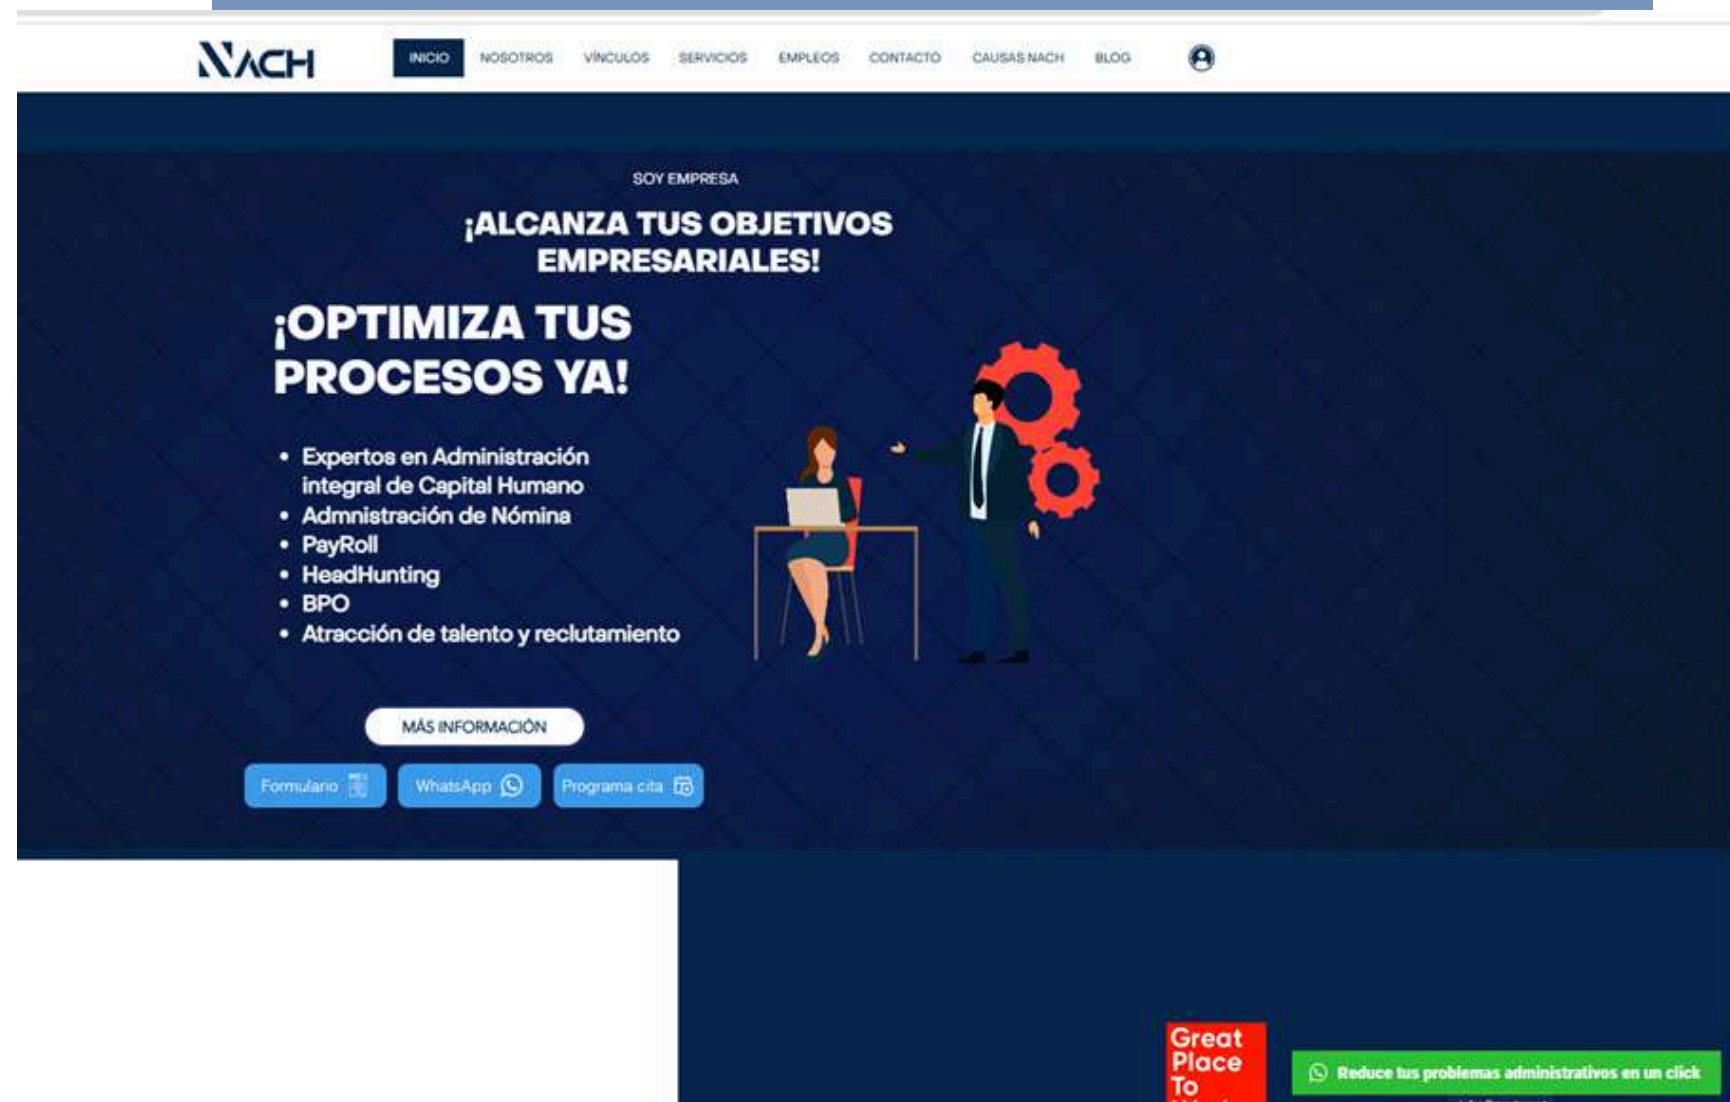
NACH

INICIO NOSOTROS VÍNCULOS SERVICIOS EMPLEOS CONTACTO CAUSAS NACH BLOG

SOY EMPRESA

¡ALCANZA TUS OBJETIVOS EMPRESARIALES!

¡OPTIMIZA TUS PROCESOS YA!

- Expertos en Administración integral de Capital Humano
- Admnistración de Nómina
- PayRoll
- HeadHunting
- BPO
- Atracción de talento y reclutamiento

MÁS INFORMACIÓN

Formulario WhatsApp Programa cita

Great Place To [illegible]

Reduce tus problemas administrativos en un click